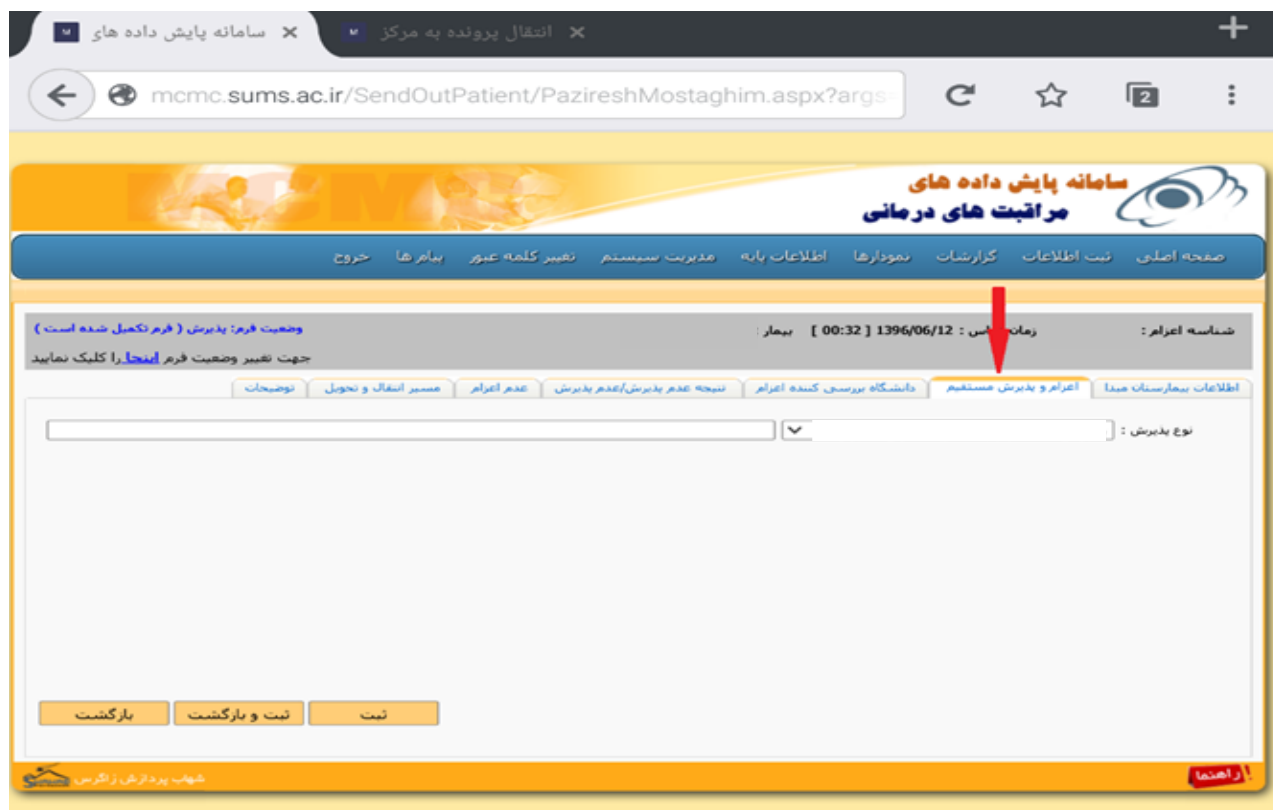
سامانه پایش داده های ×
انتقال پرونده به مرکز ×
+
mcmc.sums.ac.ir/SendOutPatient/PazireshMostaghim.aspx?args=
2

سامانه پایش داده های
مراقبت های درمانی

صفحه اصلی ثبت اطلاعات گزارشات نمودارها اطلاعات پایه مدیریت سیستم تغییر کلمه عبور پیام ها خروج

شناسه اعزام : زمان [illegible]اس : 1396/06/12 [ 00:32 ] بیمار : وضعیت فرم: پذیرش ( فرم تکمیل شده است )
جهت تغییر وضعیت فرم اینجا را کلیک نمایید

اطلاعات بیمارستان مبدا | اعزام و پذیرش مستقیم | دانشگاه بررسی کننده اعزام | نتیجه عدم پذیرش/عدم پذیرش | عدم اعزام | مسیر انتقال و تحویل | توضیحات

نوع پذیرش :

ثبت | ثبت و بازگشت | بازگشت

راهنما
شهاب پردازش زاگرس